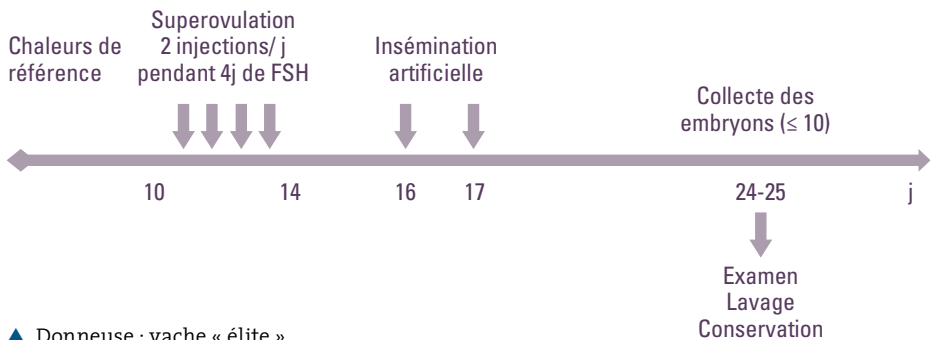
Chaleurs de référence

Superovulation 2 injections/ j pendant 4j de FSH

Insémination artificielle

Collecte des embryons (≤ 10)

10

14

16

17

24-25

j

Examen
Lavage
Conservation

▲ Donneuse : vache « élite »